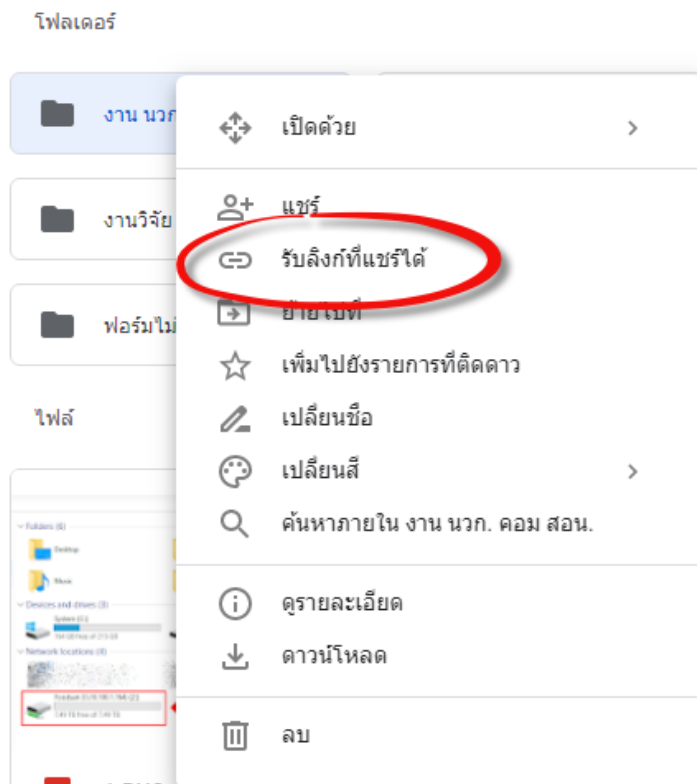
โฟลเดอร์

งาน นวก

งานวิจัย

ฟอร์มไม่

ไฟล์

Folders (6)

Desktop

Music

Devices and drives (3)

System (C:)

Network locations (3)

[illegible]

เปิดด้วย

แชร์

รับลิงก์ที่แชร์ได้

ย้ายไปที่

เพิ่มไปยังรายการที่ติดดาว

เปลี่ยนชื่อ

เปลี่ยนสี

ค้นหาภายใน งาน นวก. คอม สอน.

ดูรายละเอียด

ดาวน์โหลด

ลบ